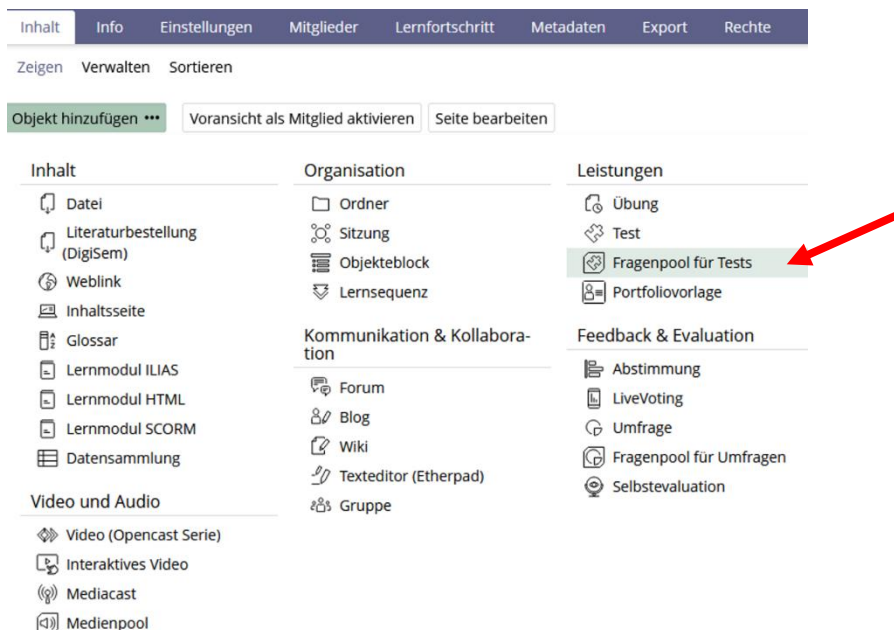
Inhalt Info Einstellungen Mitglieder Lernfortschritt Metadaten Export Rechte

Zeigen Verwalten Sortieren

Objekt hinzufügen ••• Voransicht als Mitglied aktivieren Seite bearbeiten

Inhalt
Datei
Literaturbestellung (DigiSem)
Weblink
Inhaltsseite
Glossar
Lernmodul ILIAS
Lernmodul HTML
Lernmodul SCORM
Datensammlung

Video und Audio
Video (Opencast Serie)
Interaktives Video
Mediacast
Medienpool

Organisation
Ordner
Sitzung
Objekteblock
Lernsequenz

Kommunikation & Kollaboration
Forum
Blog
Wiki
Texteditor (Etherpad)
Gruppe

Leistungen
Übung
Test
Fragenpool für Tests
Portfoliovorlage

Feedback & Evaluation
Abstimmung
LiveVoting
Umfrage
Fragenpool für Umfragen
Selbstevaluation